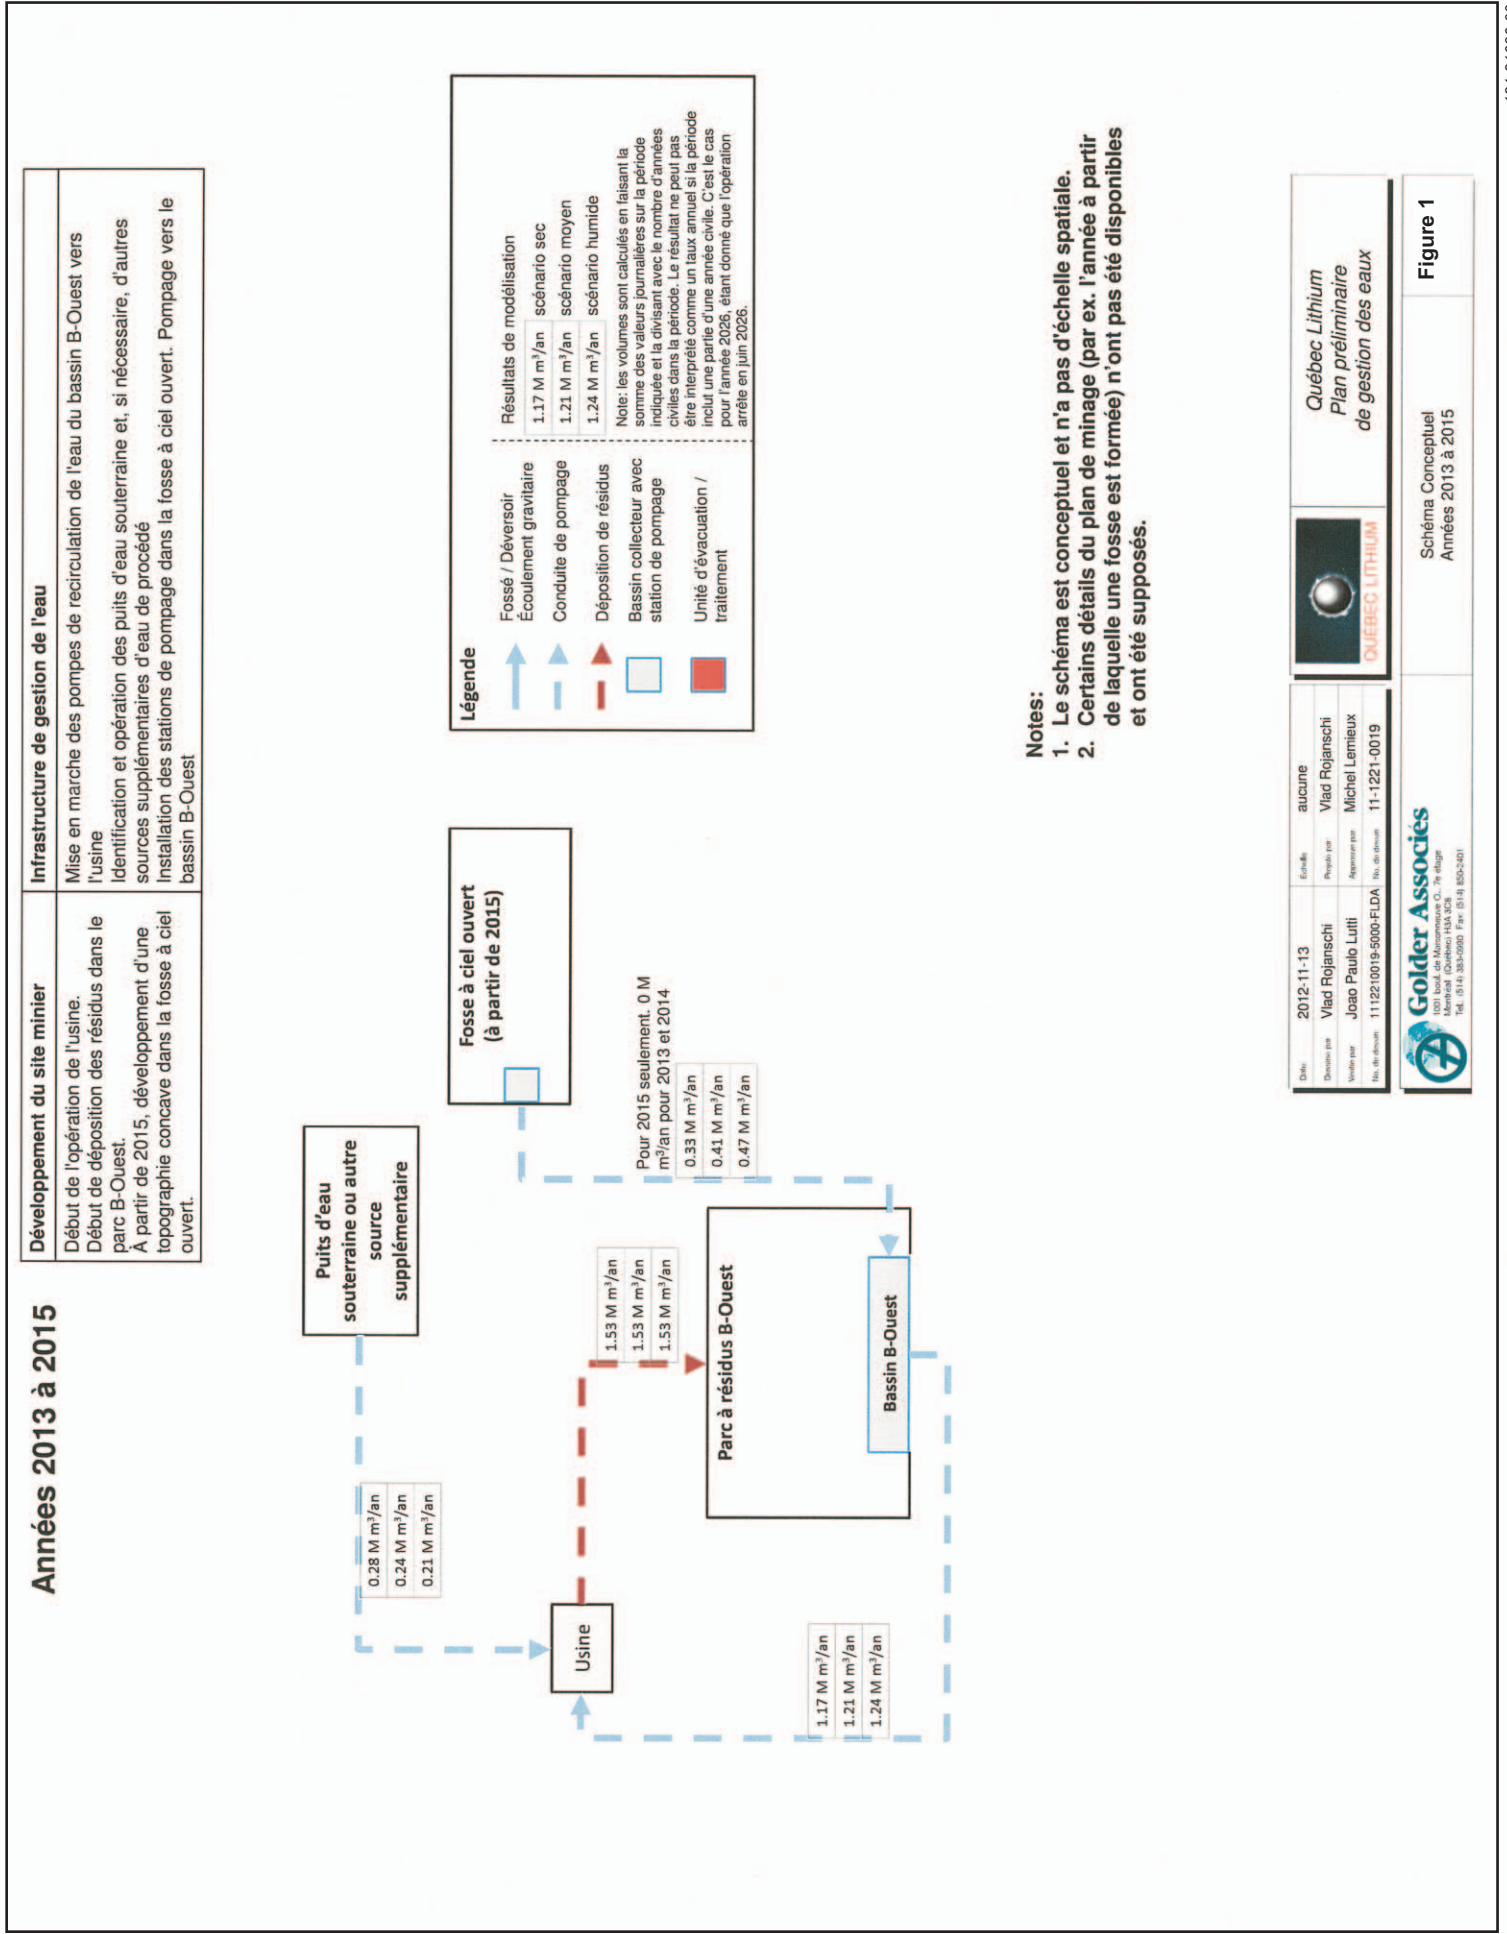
Années 2013 à 2015

| Développement du site minier | Infrastructure de gestion de l'eau |
|---|---|
| Début de l'opération de l'usine. Début de déposition des résidus dans le parc B-Ouest. À partir de 2015, développement d'une topographie concave dans la fosse à ciel ouvert. | Mise en marche des pompes de recirculation de l'eau du bassin B-Ouest vers l'usine Identification et opération des puits d'eau souterraine et, si nécessaire, d'autres sources supplémentaires d'eau de procédé Installation des stations de pompage dans la fosse à ciel ouvert. Pompage vers le bassin B-Ouest |

Puits d'eau souterraine ou autre source supplémentaire

0.28 M m³/an
0.24 M m³/an
0.21 M m³/an

Usine

1.53 M m³/an
1.53 M m³/an
1.53 M m³/an

Parc à résidus B-Ouest

Bassin B-Ouest

1.17 M m³/an
1.21 M m³/an
1.24 M m³/an

Fosse à ciel ouvert (à partir de 2015)

Pour 2015 seulement. 0 M m³/an pour 2013 et 2014
0.33 M m³/an
0.41 M m³/an
0.47 M m³/an

Légende
Fossé / Déversoir Écoulement gravitaire
Conduite de pompage
Déposition de résidus
Bassin collecteur avec station de pompage
Unité d'évacuation / traitement

Résultats de modélisation
1.17 M m³/an scénario sec
1.21 M m³/an scénario moyen
1.24 M m³/an scénario humide

Note: les volumes sont calculés en faisant la somme des valeurs journalières sur la période indiquée et la divisant avec le nombre d'années civiles dans la période. Le résultat ne peut pas être interprété comme un taux annuel si la période inclut une partie d'une année civile. C'est le cas pour l'année 2026, étant donné que l'opération arrête en juin 2026.

Notes:
1. Le schéma est conceptuel et n'a pas d'échelle spatiale.
2. Certains détails du plan de minage (par ex. l'année à partir de laquelle une fosse est formée) n'ont pas été disponibles et ont été supposés.

| Date | 2012-11-13 | Échelle | aucune |
|---|---|---|---|
| Dessiné par | Vlad Rojanschi | Préparé par | Vlad Rojanschi |
| Vérifié par | Joao Paulo Lutti | Approuvé par | Michel Lemieux |
| No. de dossier | 112210019-5000-FLDA | No. de dessin | 11-1221-0019 |

Golder Associés
1001 boul. de Maisonneuve O., 7e étage Montréal (Québec) H3A 3C8 Tél. (514) 383-0990 Fax (514) 383-2401

QUÉBEC LITHIUM

Québec Lithium
Plan préliminaire de gestion des eaux

Schéma Conceptuel
Années 2013 à 2015

Figure 1